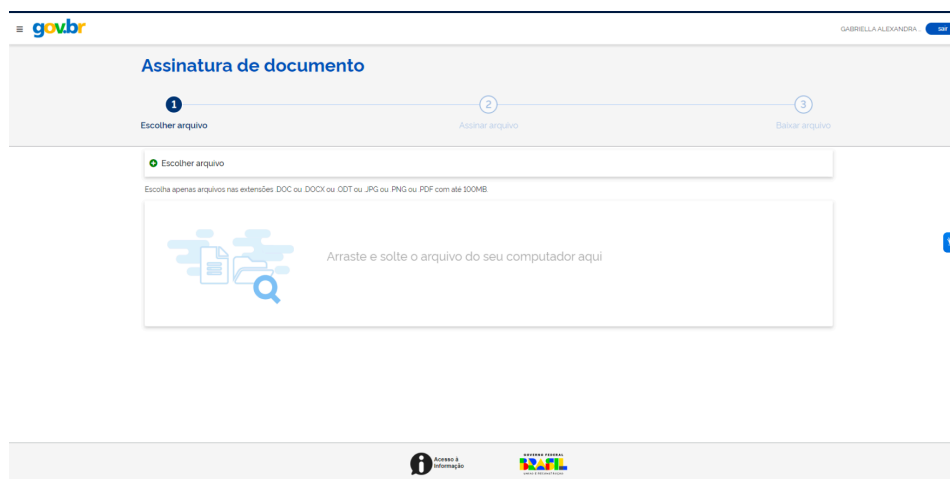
gov.br

GABRIELLA ALEXANDRA ... Sair

Assinatura de documento

1
Escolher arquivo

2
Assinar arquivo

3
Baixar arquivo

Escolher arquivo

Escolha apenas arquivos nas extensões .DOC ou .DOCX ou .ODT ou .JPG ou .PNG ou .PDF com até 100MB.

Arraste e solte o arquivo do seu computador aqui

Acesso à Informação

GOVERNO FEDERAL
BRASIL
UNIÃO E RECONSTRUÇÃO